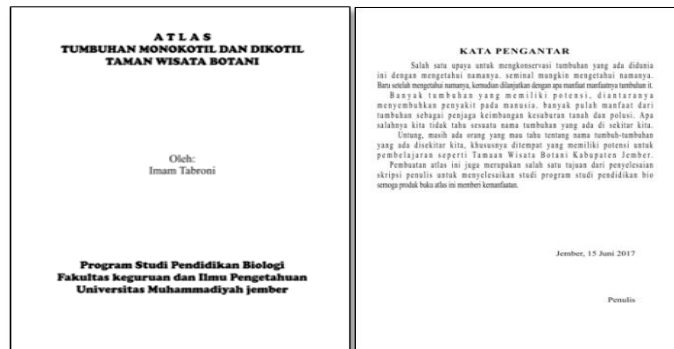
ATLAS
TUMBUHAN MONOKOTIL DAN DIKOTIL
TAMAN WISATA BOTANI

Oleh:
Imam Tabroni

Program Studi Pendidikan Biologi
Fakultas keguruan dan Ilmu Pengetahuan
Universitas Muhammadiyah jember

KATA PENGANTAR

Salah satu upaya untuk mengkonservasi tumbuhan yang ada didunia ini dengan mengetahui namanya. seminal mangkin mengetahui namanya. Baru setelah mengetahui namanya, kemudian dilanjutkan dengan apa manfaat manfaatnya tumbuhan it.

Banyak tumbuhan yang memiliki potensi, diantaranya menyembuhkan penyakit pada manusia. banyak pulah manfaat dari tumbuhan sebagai penjaga keimbangan kesuburan tanah dan polusi. Apa salahnya kita tidak tahu sesuatu nama tumbuhan yang ada di sekitar kita.

Untung, masih ada orang yang mau tahu tentang nama tumbuh-tumbuhan yang ada disekitar kita, khususnya ditempat yang memiliki potensi untuk pembelajaran seperti Tamaan Wisata Botani Kabupaten Jember.

Pembuatan atlas ini juga merupakan salah satu tujuan dari penyelesaian skripsi penulis untuk menyelesaikan studi program studi pendidikan bio semoga produk baku atlas ini memberi kemanfaatan.

Jember, 15 Juni 2017

Penulis